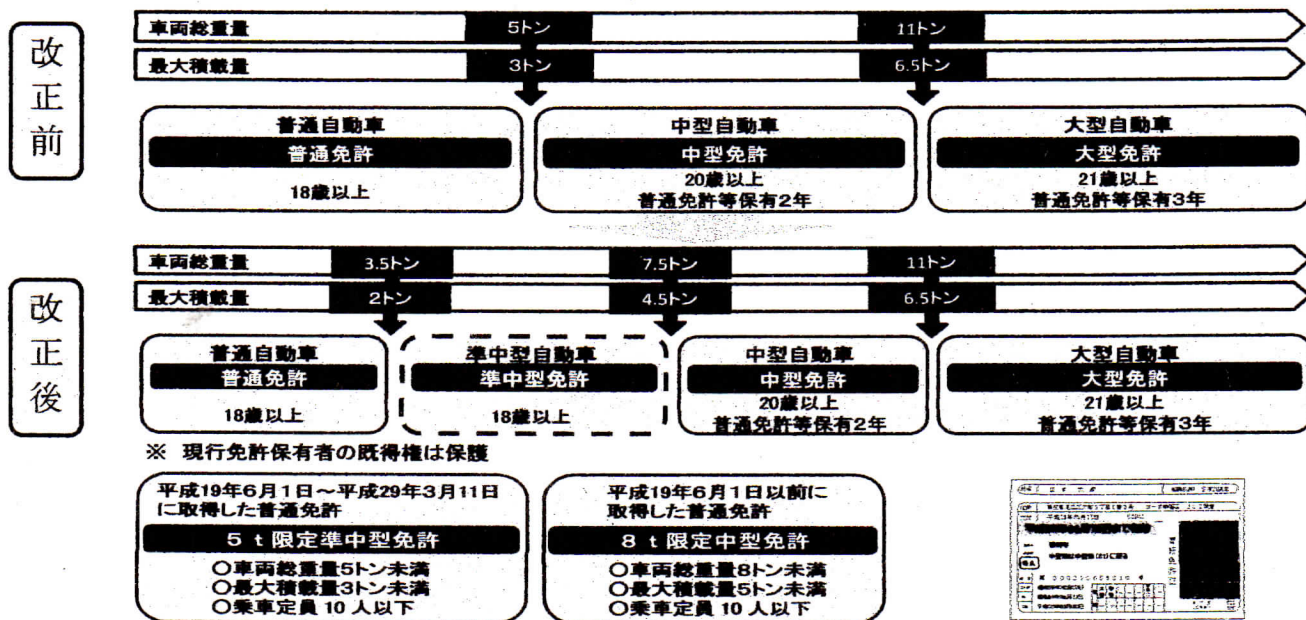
改正前

車両総重量 5トン 11トン

最大積載量 3トン 6.5トン

普通自動車
普通免許
18歳以上

中型自動車
中型免許
20歳以上
普通免許等保有2年

大型自動車
大型免許
21歳以上
普通免許等保有3年

改正後

車両総重量 3.5トン 7.5トン 11トン

最大積載量 2トン 4.5トン 6.5トン

普通自動車
普通免許
18歳以上

準中型自動車
準中型免許
18歳以上

中型自動車
中型免許
20歳以上
普通免許等保有2年

大型自動車
大型免許
21歳以上
普通免許等保有3年

※ 現行免許保有者の既得権は保護

平成19年6月1日～平成29年3月11日に取得した普通免許
5 t 限定準中型免許
○車両総重量5トン未満
○最大積載量3トン未満
○乗車定員 10 人以下

平成19年6月1日以前に取得した普通免許
8 t 限定中型免許
○車両総重量8トン未満
○最大積載量5トン未満
○乗車定員 10 人以下

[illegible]